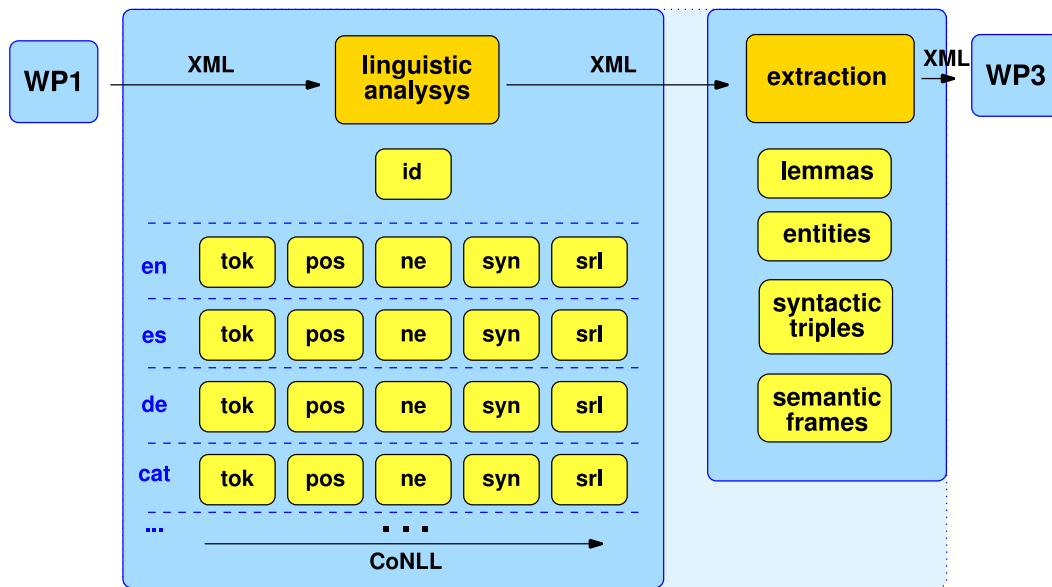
WP1

XML

linguistic analysys

XML

extraction

XML

WP3

id

lemmas

entities

syntactic triples

semantic frames

| | | | | | |
|---|---|---|---|---|---|
| en | tok | pos | ne | syn | srl |
| es | tok | pos | ne | syn | srl |
| de | tok | pos | ne | syn | srl |
| cat | tok | pos | ne | syn | srl |

...

...

CoNLL